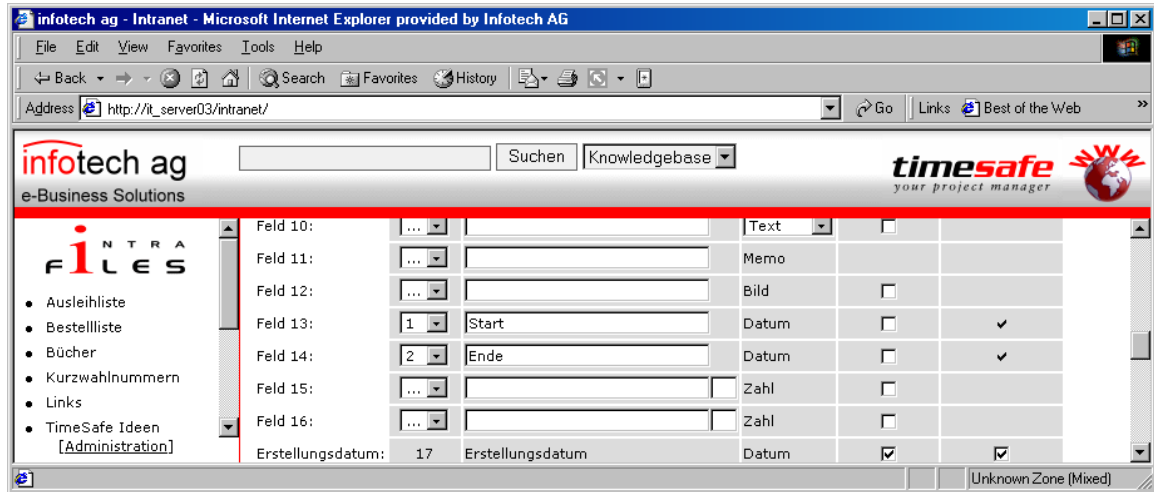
infotech ag - Intranet - Microsoft Internet Explorer provided by Infotech AG

File Edit View Favorites Tools Help

Back Search Favorites History

Address http://it_server03/intranet/ Go Links Best of the Web

infotech ag
e-Business Solutions

Suchen Knowledgebase

timesafe
your project manager

INTRA FILES

- Ausleihliste
- Bestellliste
- Bücher
- Kurzwahlnummern
- Links
- TimeSafe Ideen
[Administration]

| | | | | | |
|---|---|---|---|---|---|
| Feld 10: | ... | | Text | ☐ | |
| Feld 11: | ... | | Memo | | |
| Feld 12: | ... | | Bild | ☐ | |
| Feld 13: | 1 | Start | Datum | ☐ | ✔ |
| Feld 14: | 2 | Ende | Datum | ☐ | ✔ |
| Feld 15: | ... | | Zahl | ☐ | |
| Feld 16: | ... | | Zahl | ☐ | |
| Erstellungsdatum: | 17 | Erstellungsdatum | Datum | ☑ | ☑ |

Unknown Zone (Mixed)